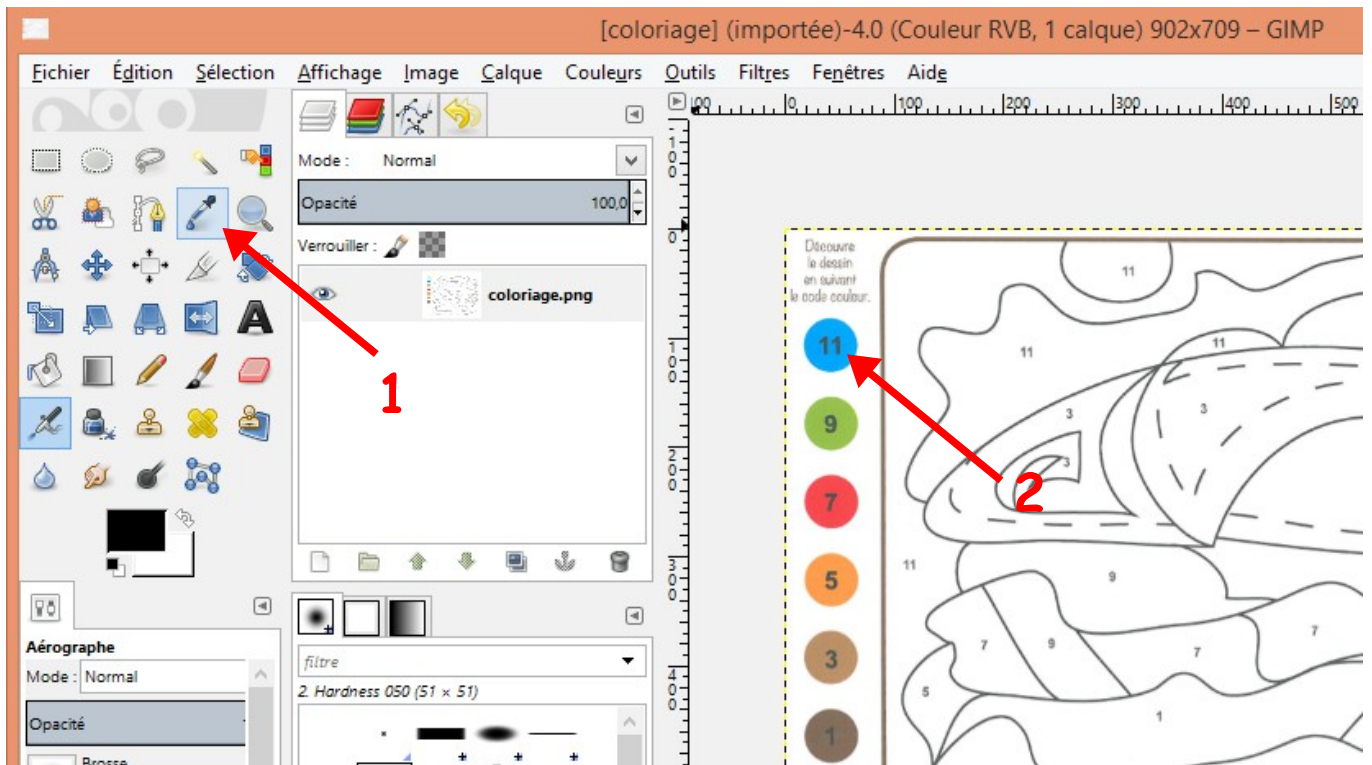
[coloriage] (importée)-4.0 (Couleur RVB, 1 calque) 902x709 – GIMP

Fichier Édition Sélection Affichage Image Calque Couleurs Outils Filtres Fenêtres Aide

Mode : Normal

Opacité 100,0

Verrouiller :

coloriage.png

1

2

Découvre le dessin en suivant le code couleur.

11
9
7
5
3
1

11 11 11 3 3 3 11 9 7 9 7 7 5 1

100 0 100 200 300 400 500

100 200 300 400

filtre

2. Hardness 050 (51 × 51)

Aérographe

Mode : Normal

Opacité

Brosse